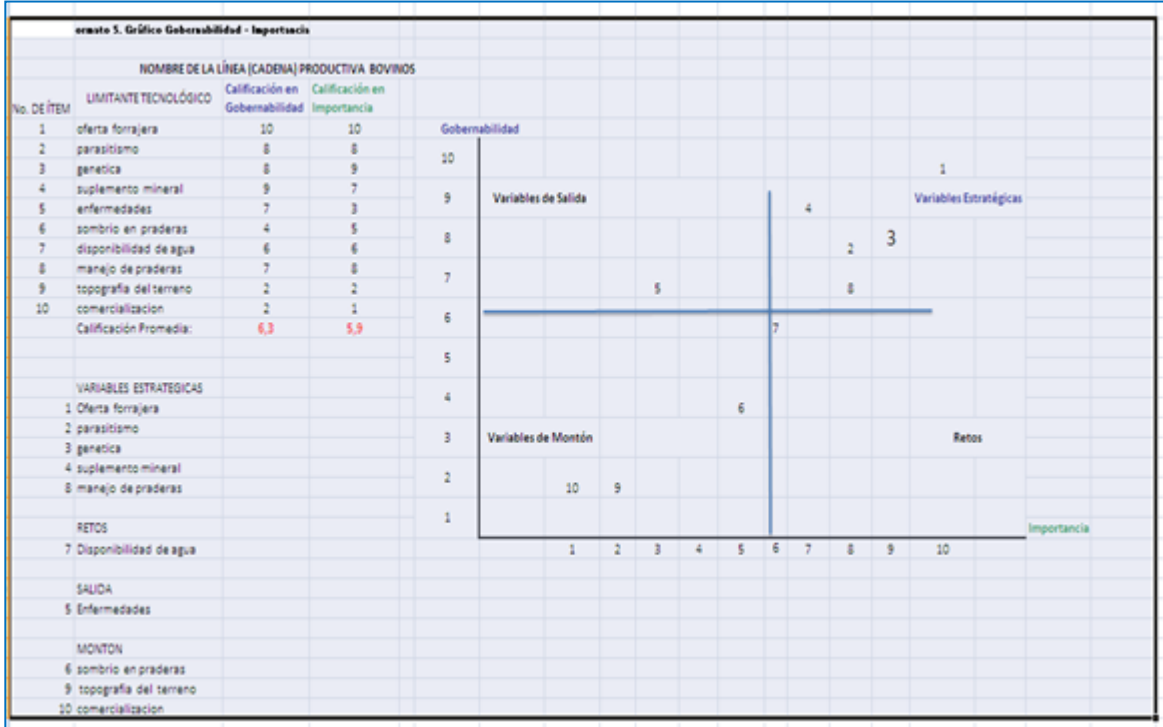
ormato 5. Gráfico Gobernabilidad - Importacia

NOMBRE DE LA LÍNEA (CADENA) PRODUCTIVA BOVINOS

| No. DE ÍTEM | LIMITANTE TECNOLÓGICO | Calificación en Gobernabilidad | Calificación en Importancia |
|---|---|---|---|
| 1 | oferta forrajera | 10 | 10 |
| 2 | parasitismo | 8 | 8 |
| 3 | genetica | 8 | 9 |
| 4 | suplemento mineral | 9 | 7 |
| 5 | enfermedades | 7 | 3 |
| 6 | sombrio en praderas | 4 | 5 |
| 7 | disponibilidad de agua | 6 | 6 |
| 8 | manejo de praderas | 7 | 8 |
| 9 | topografia del terreno | 2 | 2 |
| 10 | comercializacion | 2 | 1 |
| | Calificación Promedia: | 6,3 | 5,9 |

VARIABLES ESTRATEGICAS
1 Oferta forrajera
2 parasitismo
3 genetica
4 suplemento mineral
8 manejo de praderas

RETOS
7 Disponibilidad de agua

SALIDA
5 Enfermedades

MONTON
6 sombrio en praderas
9 topografia del terreno
10 comercializacion

Gobernabilidad
10
9
8
7
6
5
4
3
2
1
Variables de Salida
Variables Estratégicas
Variables de Montón
Retos
1
4
2
3
5
8
7
6
10
9
1 2 3 4 5 6 7 8 9 10
Importancia